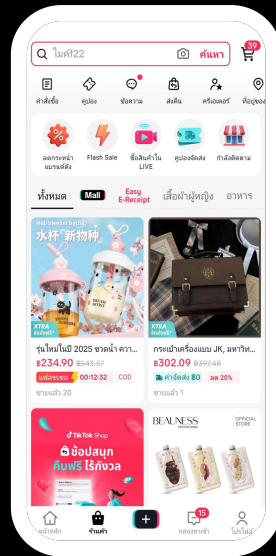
ไมค์22
ค้นหา
39
คำสั่งซื้อ
คูปอง
ข้อความ
สะสม
ครีเอเตอร์
ที่อยู่ของ
ลดกระหน่ำ แบรนด์ดัง
Flash Sale
ซื้อสินค้าใน LIVE
คูปองจัดส่ง
กำลังติดตาม
ทั้งหมด
Mall
Easy E-Receipt
เสื้อผ้าผู้หญิง
อาหาร
Mall
水杯 新物种
XTRA ส่งฟรี
XTRA ส่งฟรี
รุ่นใหม่ในปี 2025 ขวดน้ำ ควา...
฿234.90 ฿543.57
แฟลชเซล 00:12:32 COD
ขายแล้ว 20
กระเป๋าเครื่องแบบ JK, มหาวิท...
฿302.09 ฿397.48
ค่าจัดส่ง ฿0 ลด 20%
ขายแล้ว 1
TikTok Shop
ช้อปสนุก คืนฟรี ไร้กังวล
BEAUNESS
OFFICIAL STORE
หน้าหลัก
ร้านค้า
กล่องจดหมาย
15
โปรไฟล์